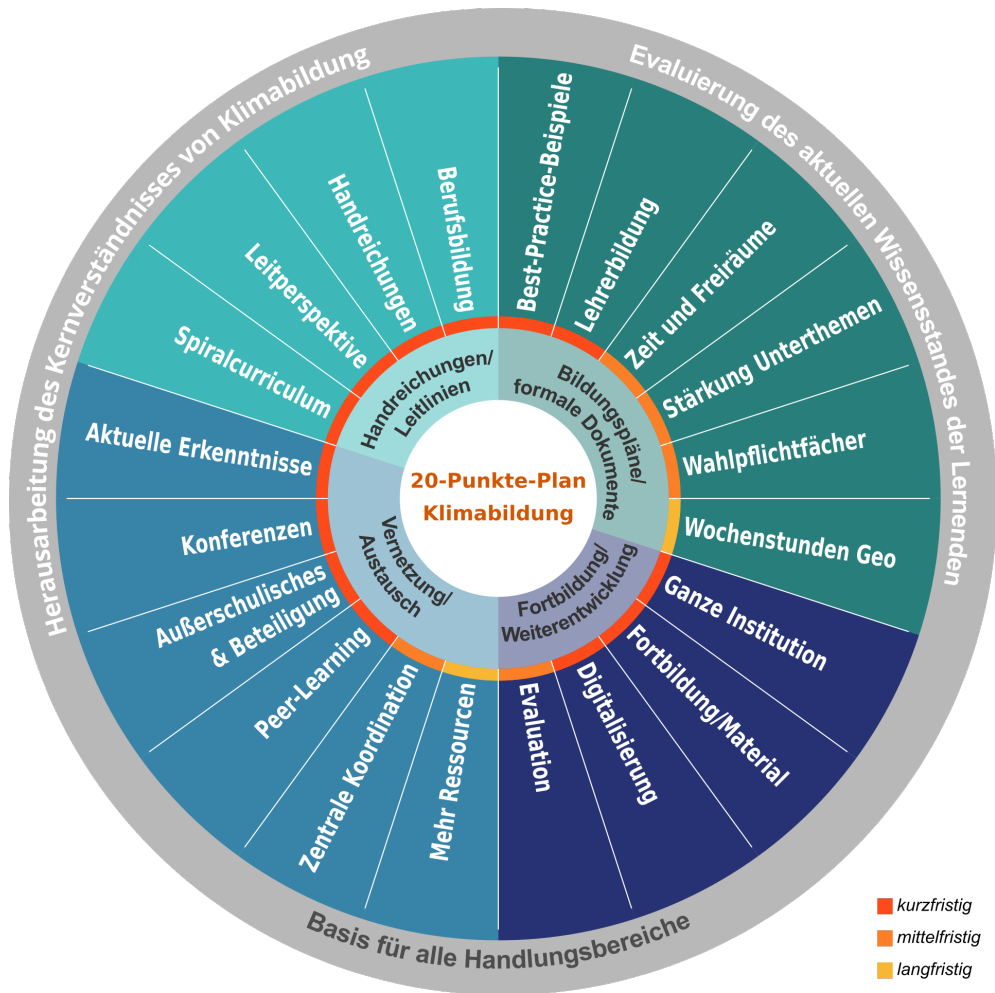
Herausarbeitung des Kernverständnisses von Klimabildung

Evaluierung des aktuellen Wissensstandes der Lernenden

Basis für alle Handlungsbereiche

20-Punkte-Plan Klimabildung

Handreichungen/ Leitlinien

Bildungspläne/ formale Dokumente

Fortbildung/ Weiterentwicklung

Vernetzung/ Austausch

Berufsbildung

Handreichungen

Leitperspektive

Spiralcurriculum

Best-Practice-Beispiele

Lehrerbildung

Zeit und Freiräume

Stärkung Unterthemen

Wahlpflichtfächer

Wochenstunden Geo

Ganze Institution

Fortbildung/Material

Digitalisierung

Evaluation

Mehr Ressourcen

Zentrale Koordination

Peer-Learning

Außerschulisches & Beteiligung

Konferenzen

Aktuelle Erkenntnisse

kurzfristig

mittelfristig

langfristig